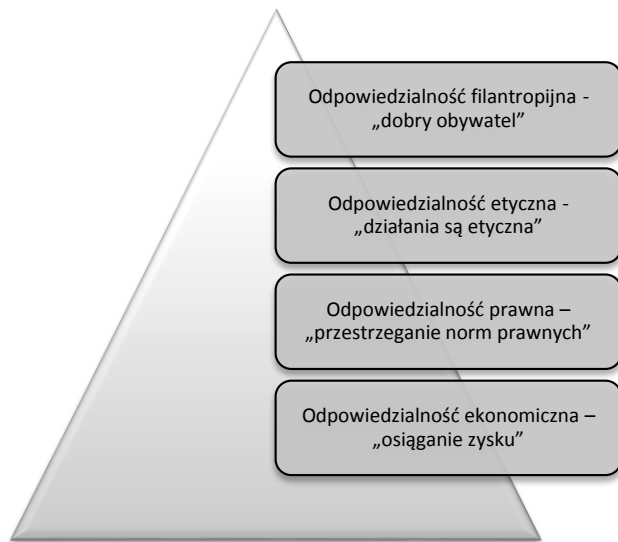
Odpowiedzialność filantropijna - „dobry obywatel"

Odpowiedzialność etyczna - „działania są etyczna"

Odpowiedzialność prawna – „przestrzeganie norm prawnych"

Odpowiedzialność ekonomiczna – „osiąganie zysku"